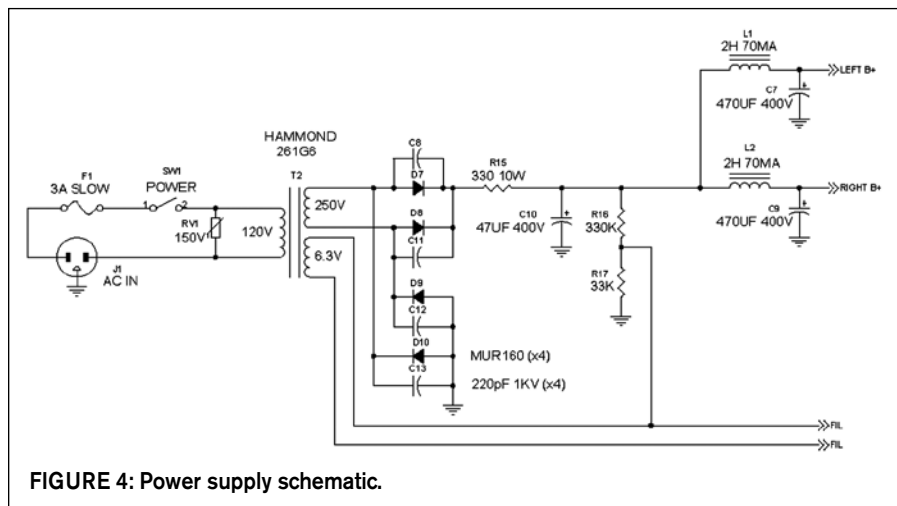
L1
2H 70MA
LEFT B+
C7
470UF 400V

HAMMOND
261G6

F1
3A SLOW

SW1
POWER
1 2

RV1
150V

T2
120V
250V
6.3V

J1
AC IN

C8
D7
D8
C11
D9
C12
D10
C13

R15
330 10W

C10
47UF 400V

R16
330K

R17
33K

L2
2H 70MA
RIGHT B+
C9
470UF 400V

MUR160 (x4)
220pF 1KV (x4)

FIL
FIL

FIGURE 4: Power supply schematic.